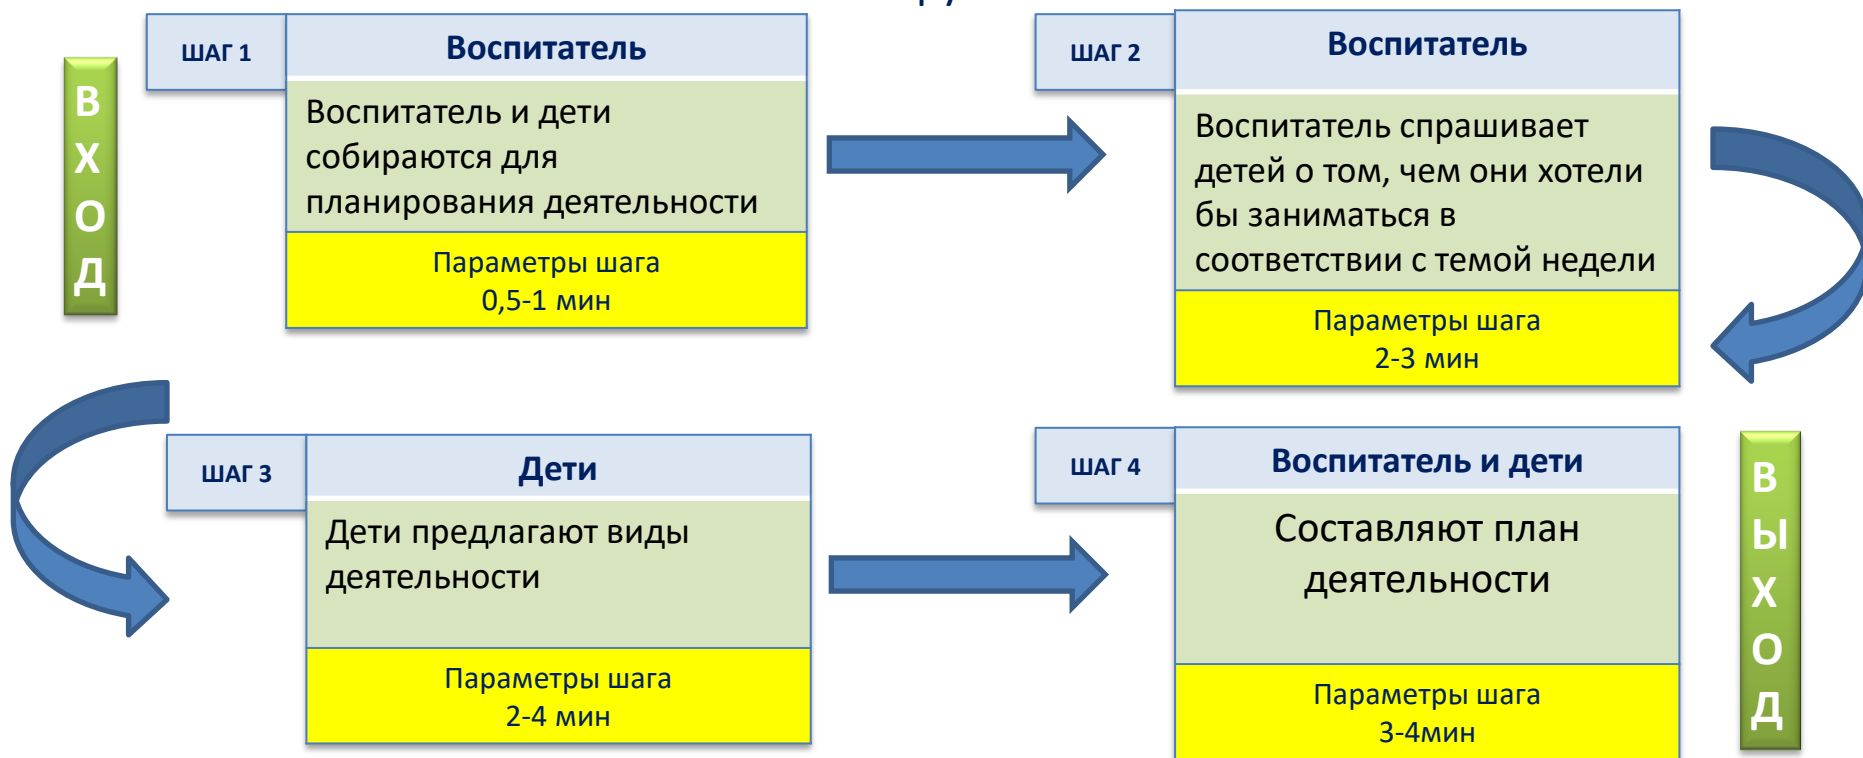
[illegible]

В
Х
О
Д

ШАГ 1

Воспитатель

Воспитатель и дети собираются для планирования деятельности

Параметры шага
0,5-1 мин

ШАГ 2

Воспитатель

Воспитатель спрашивает детей о том, чем они хотели бы заниматься в соответствии с темой недели

Параметры шага
2-3 мин

ШАГ 3

Дети

Дети предлагают виды деятельности

Параметры шага
2-4 мин

ШАГ 4

Воспитатель и дети

Составляют план деятельности

Параметры шага
3-4мин

В
Ы
Х
О
Д